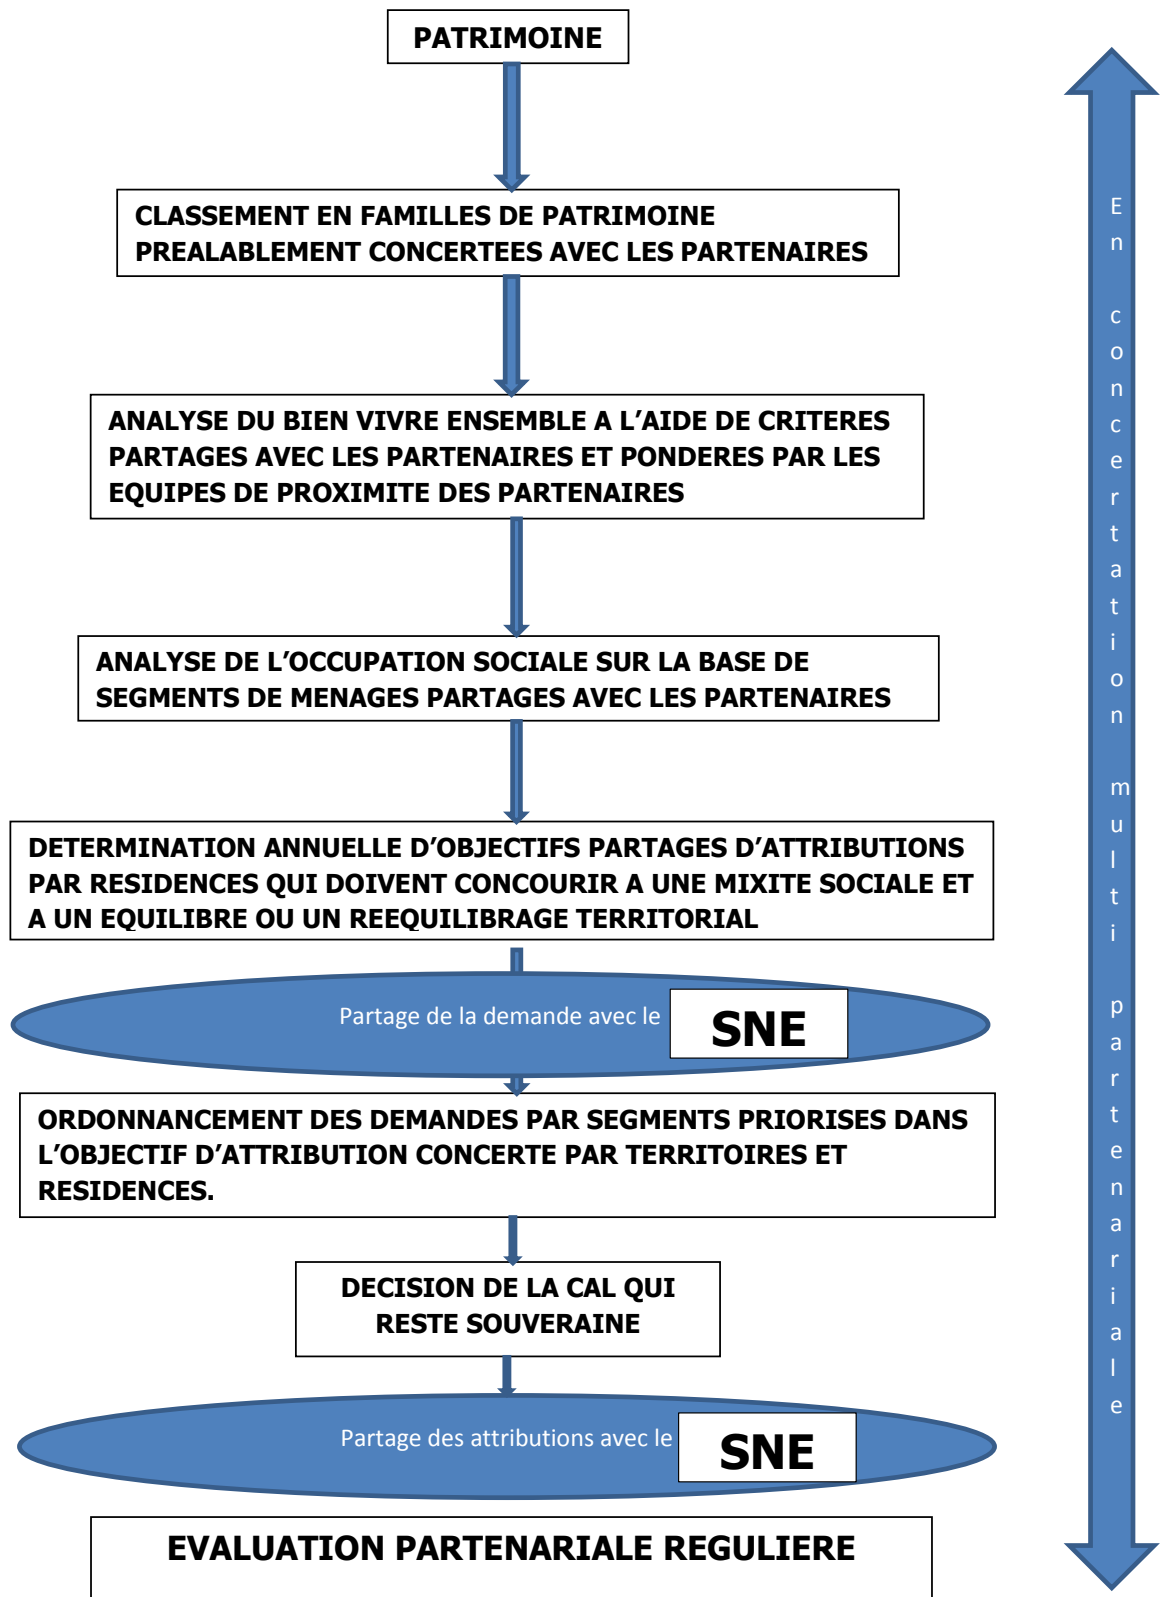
PATRIMOINE

CLASSEMENT EN FAMILLES DE PATRIMOINE PREALABLEMENT CONCERTEES AVEC LES PARTENAIRES

ANALYSE DU BIEN VIVRE ENSEMBLE A L'AIDE DE CRITERES PARTAGES AVEC LES PARTENAIRES ET PONDERES PAR LES EQUIPES DE PROXIMITE DES PARTENAIRES

ANALYSE DE L'OCCUPATION SOCIALE SUR LA BASE DE SEGMENTS DE MENAGES PARTAGES AVEC LES PARTENAIRES

DETERMINATION ANNUELLE D'OBJECTIFS PARTAGES D'ATTRIBUTIONS PAR RESIDENCES QUI DOIVENT CONCOURIR A UNE MIXITE SOCIALE ET A UN EQUILIBRE OU UN REEQUILIBRAGE TERRITORIAL

Partage de la demande avec le SNE

ORDONNANCEMENT DES DEMANDES PAR SEGMENTS PRIORISES DANS L'OBJECTIF D'ATTRIBUTION CONCERTE PAR TERRITOIRES ET RESIDENCES.

DECISION DE LA CAL QUI RESTE SOUVERAINE

Partage des attributions avec le SNE

EVALUATION PARTENARIALE REGULIERE

En concertation multi partenariale